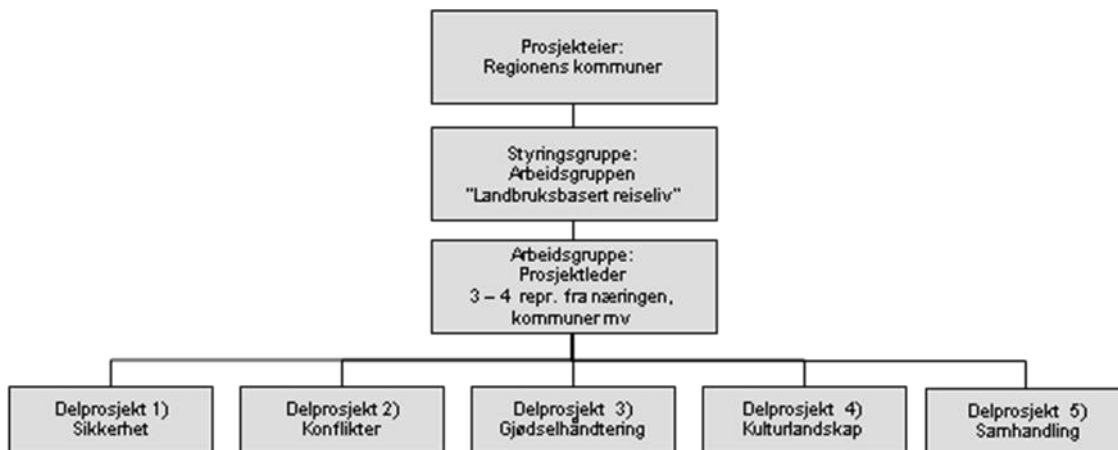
Prosjekteier:
Regionens kommuner

Styringsgruppe:
Arbeidsgruppen
"Landbruksbasert reiseliv"

Arbeidsgruppe:
Prosjektleder
3 – 4 repr. fra næringen,
kommuner mv

Delprosjekt 1)
Sikkerhet

Delprosjekt 2)
Konflikter

Delprosjekt 3)
Gjødselhåndtering

Delprosjekt 4)
Kulturlandskap

Delprosjekt 5)
Samhandling